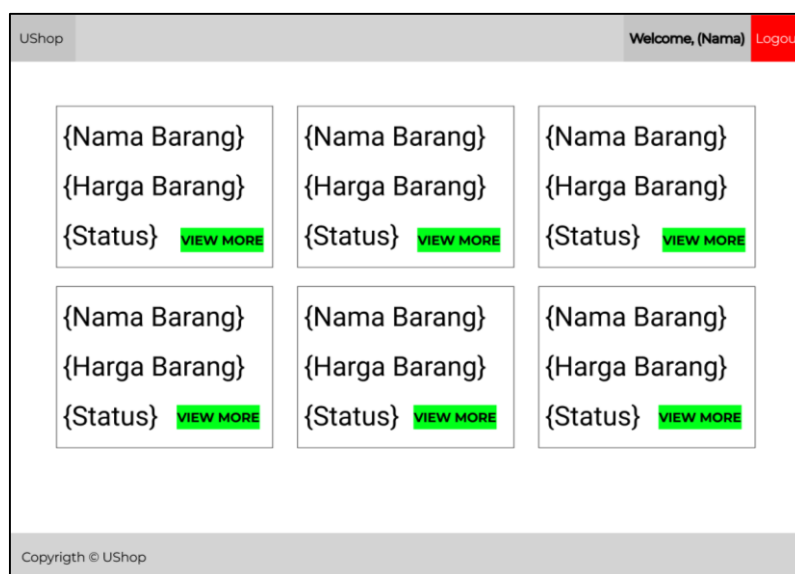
UShop

Welcome, (Nama) Logou

{Nama Barang}
{Harga Barang}
{Status} VIEW MORE

{Nama Barang}
{Harga Barang}
{Status} VIEW MORE

{Nama Barang}
{Harga Barang}
{Status} VIEW MORE

{Nama Barang}
{Harga Barang}
{Status} VIEW MORE

{Nama Barang}
{Harga Barang}
{Status} VIEW MORE

{Nama Barang}
{Harga Barang}
{Status} VIEW MORE

Copyrigth © UShop